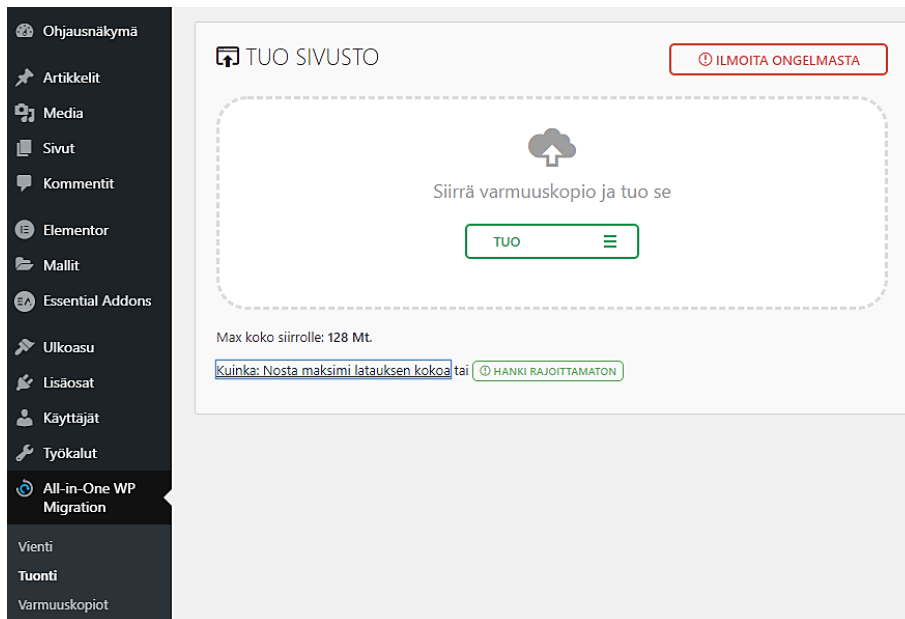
Ohjausnäkymä
Artikkelit
Media
Sivut
Kommentit
Elementor
Mallit
Essential Addons
Ulkoasu
Lisäosat
Käyttäjät
Työkalut
All-in-One WP Migration
Vienti
Tuonti
Varmuuskopiot

TUO SIVUSTO

ILMOITA ONGELMASTA

Siirrä varmuuskopio ja tuo se

TUO

Max koko siirrolle: 128 Mt.

Kuinka: Nosta maksimi latauksen kokoa tai HANKI RAJOITTAMATON